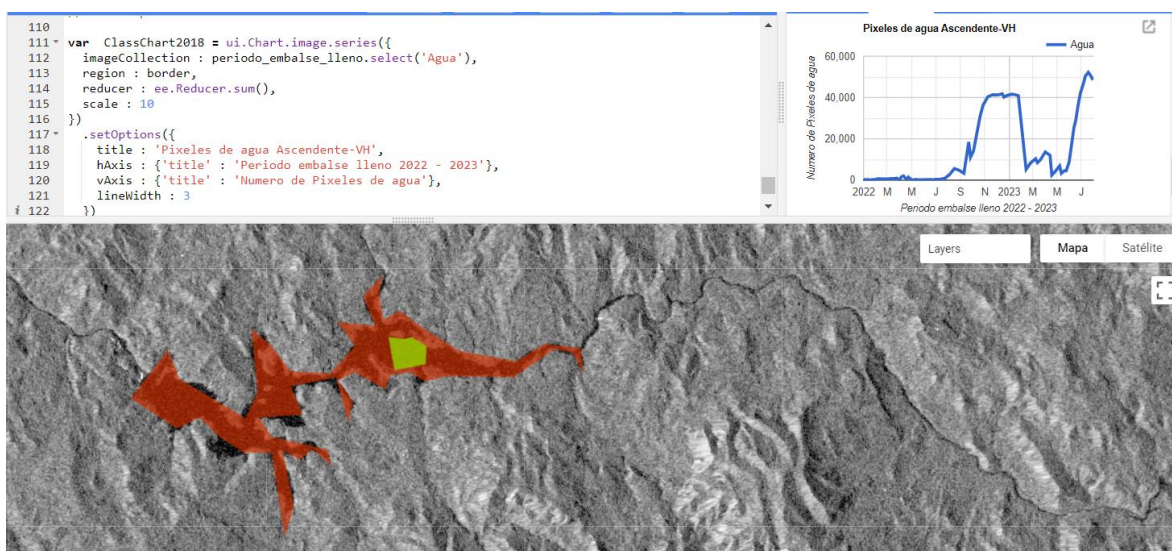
110
111 var ClassChart2018 = ui.Chart.image.series({
112 imageCollection : periodo_embalse_lleno.select('Agua'),
113 region : border,
114 reducer : ee.Reducer.sum(),
115 scale : 10
116 })
117 .setOptions({
118 title : 'Pixeles de agua Ascendente-VH',
119 hAxis : {'title' : 'Periodo embalse lleno 2022 - 2023'},
120 vAxis : {'title' : 'Numero de Pixeles de agua'},
121 lineWidth : 3
122 })

Pixeles de agua Ascendente-VH

Agua

60,000
40,000
20,000
0

Numero de Pixeles de agua

2022 M M J S N 2023 M M J

Periodo embalse lleno 2022 - 2023

Layers

Mapa

Satélite